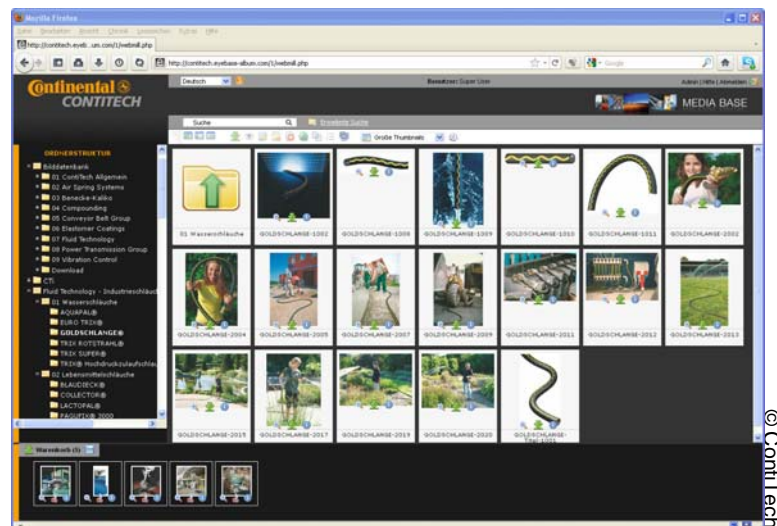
Mozilla Firefox

Datei Bearbeiten Ansicht Chronik Lesezeichen Extras Hilfe

http://contitech.eyeb...um.com/1/webmil.php

http://contitech.eyebase-album.com/1/webmil.php

Google

Deutsch

Benutzer: Super User

Admin | Hilfe | Abmelden

Continental
CONTITECH

MEDIA BASE

Suche

Erweiterte Suche

Große Thumbnails

ORDNERSTRUKTUR

Bilddatenbank
01 ContiTech Allgemein
02 Air Spring Systems
03 Benecke-Kaliko
04 Compounding
05 Conveyor Belt Group
06 Elastomer Coatings
07 Fluid Technology
08 Power Transmission Group
09 Vibration Control
Download
CTI
Fluid Technology - Industrieschlauch
01 Wasserschläuche
AQUAPAL®
EURO TRIX®
GOLDSCHLANGE®
TRIX ROTSTRAHL®
TRIX SUPER®
TRIX® Hochdruckzulaufschlau
02 Lebensmittelschläuche
BLAUDIECK®
COLLECTOR®
LACTOFAL®
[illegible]

01 Wasserschläuche
GOLDSCHLANGE-1002
GOLDSCHLANGE-1008
GOLDSCHLANGE-1009
GOLDSCHLANGE-1010
GOLDSCHLANGE-1011
GOLDSCHLANGE-2002
GOLDSCHLANGE-2004
GOLDSCHLANGE-2005
GOLDSCHLANGE-2007
GOLDSCHLANGE-2009
GOLDSCHLANGE-2011
GOLDSCHLANGE-2012
GOLDSCHLANGE-2013
GOLDSCHLANGE-2015
GOLDSCHLANGE-2017
GOLDSCHLANGE-2019
GOLDSCHLANGE-2020
GOLDSCHLANGE-Titel-1001

Warenkorb (5)

© ContiTech